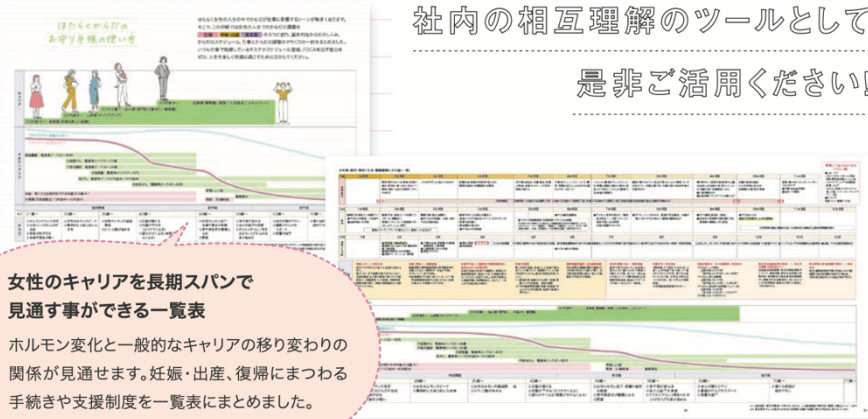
社内の相互理解のツールとして

是非ご活用ください!

はたらくからだのお守り手帳の使い方

女性のキャリアを長期スパンで見通す事ができる一覧表

ホルモン変化と一般的なキャリアの移り変わりの関係が見通せます。妊娠・出産、復帰にまつわる手続きや支援制度を一覧表にまとめました。